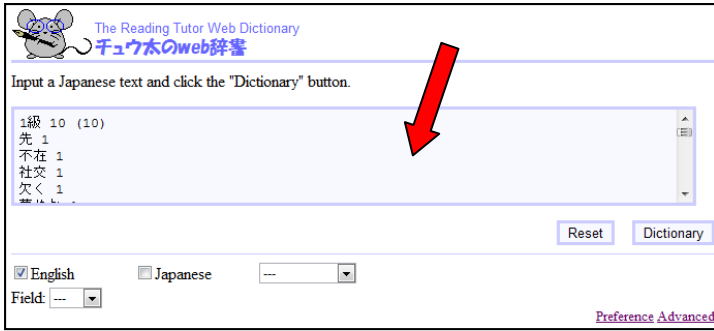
The Reading Tutor Web Dictionary
チュウ太のweb辞書

Input a Japanese text and click the "Dictionary" button.

1級 10 (10)
先 1
不在 1
社交 1
欠く 1
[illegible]

Reset Dictionary

English Japanese ---

Field: ---

Preference Advanced